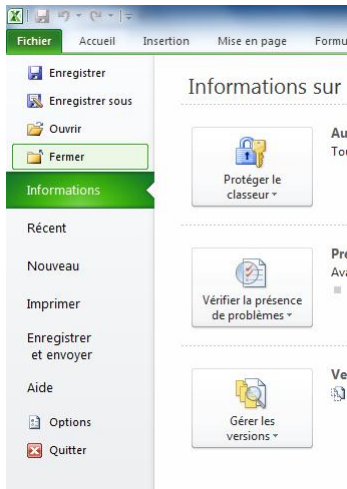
Fichier
Accueil
Insertion
Mise en page
Formu

Enregistrer
Enregistrer sous
Ouvrir
Fermer
Informations
Récent
Nouveau
Imprimer
Enregistrer et envoyer
Aide
Options
Quitter

Informations sur

Protéger le classeur ▾

Au
To

Vérifier la présence de problèmes ▾

Pr
Av

Gérer les versions ▾

Ve